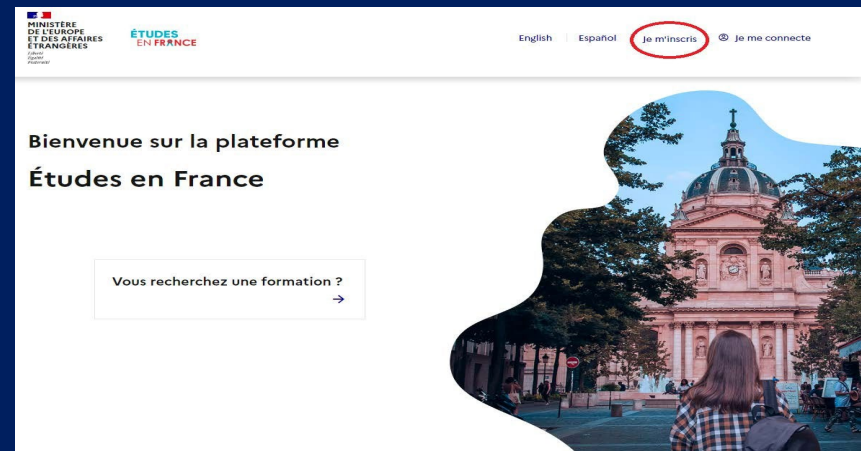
MINISTÈRE DE L'EUROPE ET DES AFFAIRES ÉTRANGÈRES
Liberté Égalité Fraternité

ÉTUDES EN FRANCE

English Español Je m'inscris Je me connecte

Bienvenue sur la plateforme

Études en France

Vous recherchez une formation ?
→